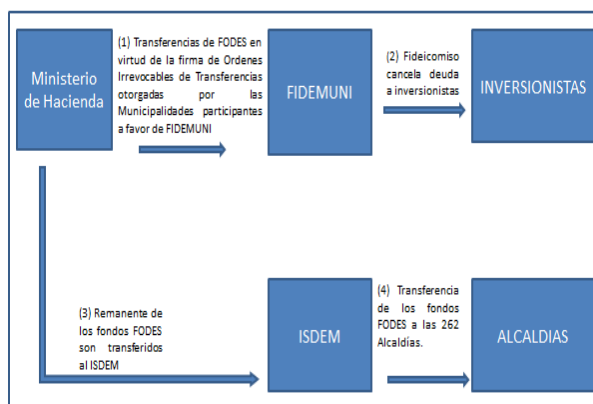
Ministerio de Hacienda

(1) Transferencias de FODES en virtud de la firma de Ordenes Irrevocables de Transferencias otorgadas por las Municipalidades participantes a favor de FIDEMUNI

FIDEMUNI

(2) Fideicomiso cancela deuda a inversionistas

INVERSIONISTAS

(3) Remanente de los fondos FODES son transferidos al ISDEM

ISDEM

(4) Transferencia de los fondos FODES a las 262 Alcaldías.

ALCALDIAS